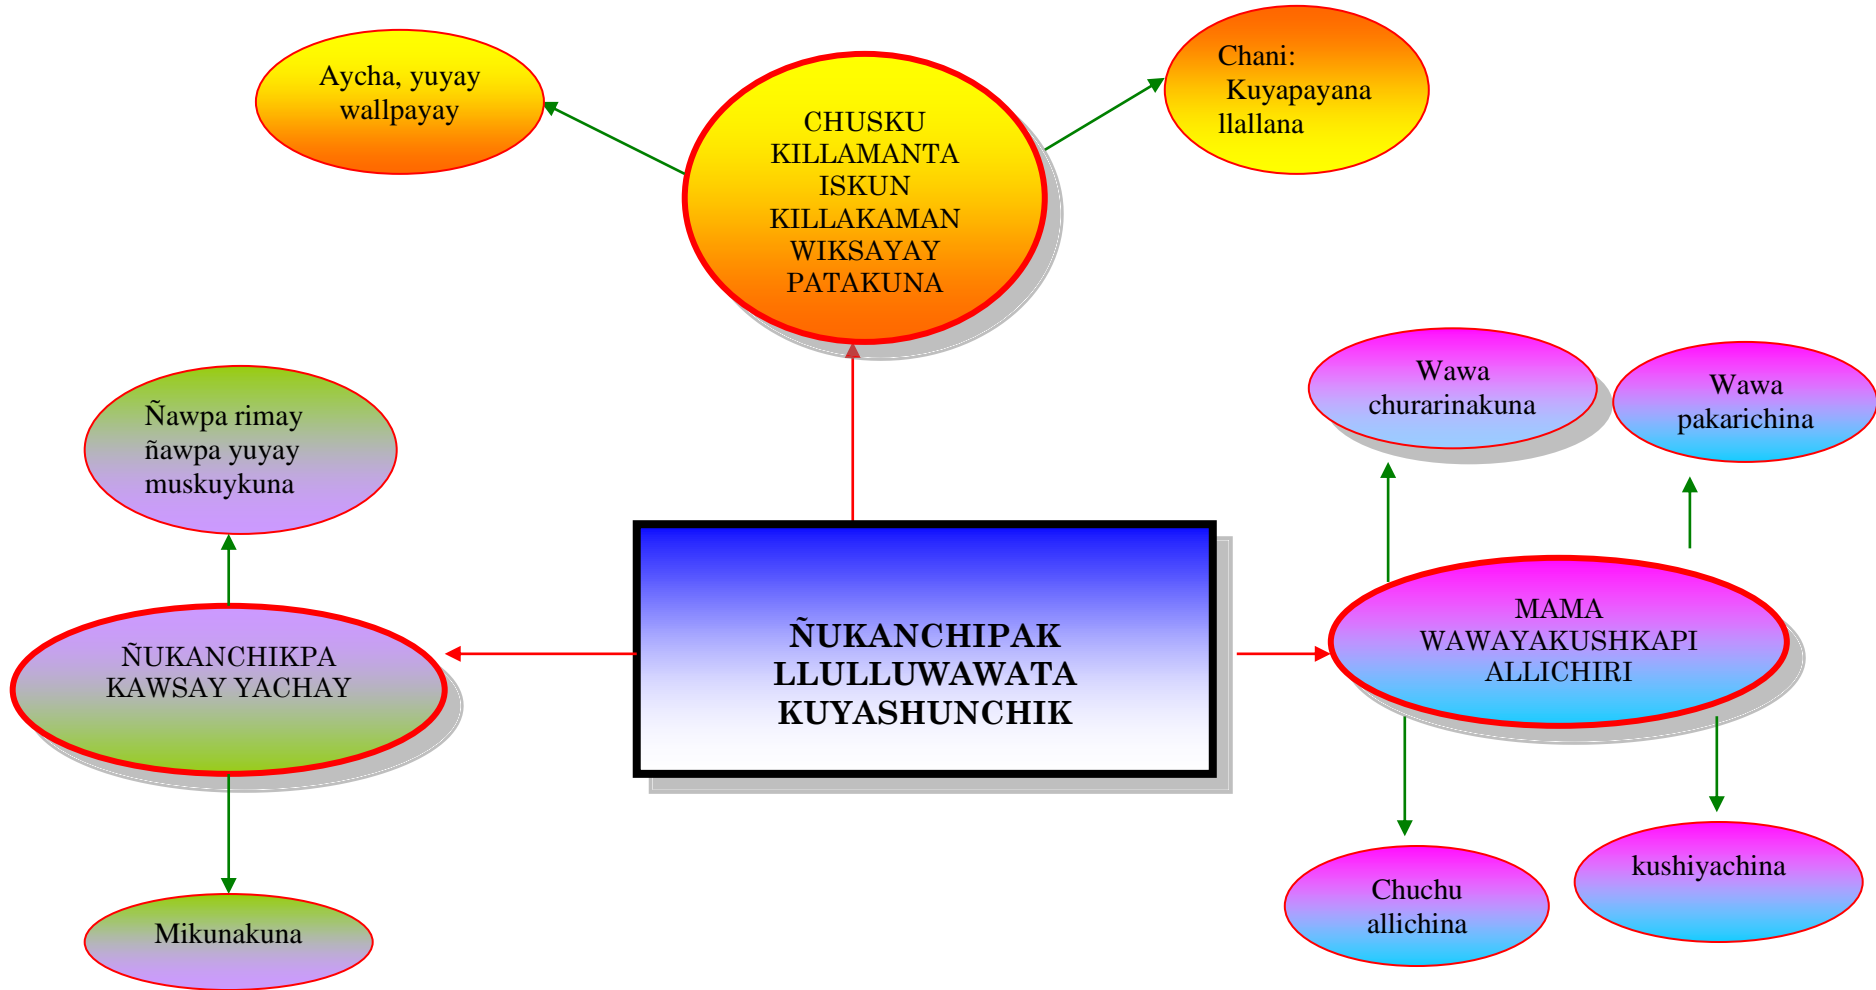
Aycha, yuyay wallpayay

CHUSKU KILLAMANTA ISKUN KILLAKAMAN WIKSAYAY PATAKUNA

Chani: Kuyapayana llallana

Ñawpa rimay ñawpa yuyay muskuykuna

Wawa churarinakuna

Wawa pakarichina

ÑUKANCHIPAK LLULLUWAWATA KUYASHUNCHIK

ÑUKANCHIKPA KAWSAY YACHAY

MAMA WAWAYAKUSHKAPI ALLICHIRI

Mikunakuna

Chuchu allichina

kushiyachina